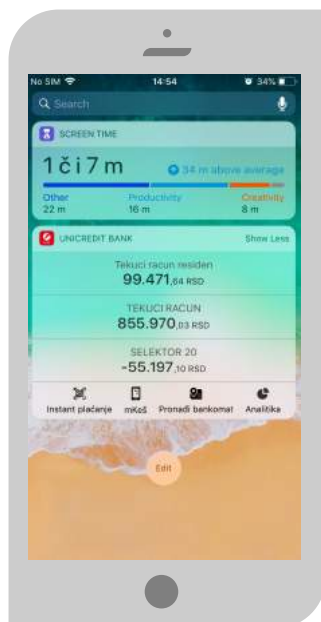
No SIM 14:54 34%

Search

SCREEN TIME

1 č i 7 m

34 m above average

Other 22 m

Productivity 16 m

Creativity 8 m

UNICREDIT BANK

Show Less

Tekuci racun residen

99.471,64 RSD

TEKUCI RACUN

855.970,03 RSD

SELEKTOR 20

-55.197,10 RSD

Instant plaćanje

mKeš

Pronađi bankomat

Analitika

Edit